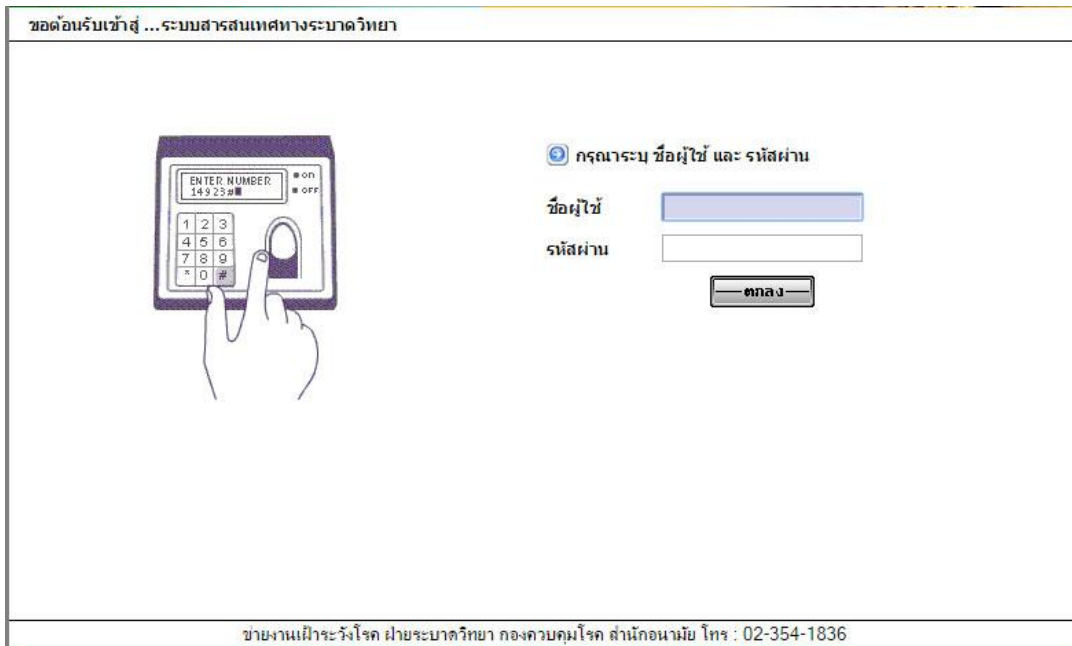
ขอต้อนรับเข้าสู่ ...ระบบสารสนเทศทางระบาดวิทยา

ENTER NUMBER
14923#
ON
OFF
1 2 3
4 5 6
7 8 9
* 0 #

กรุณาระบุ ชื่อผู้ใช้ และ รหัสผ่าน

ชื่อผู้ใช้

รหัสผ่าน

ตกลง

ข่ายงานเฝ้าระวังโรค ฝ่ายระบาดวิทยา กองควบคุมโรค สำนักอนามัย โทร : 02-354-1836